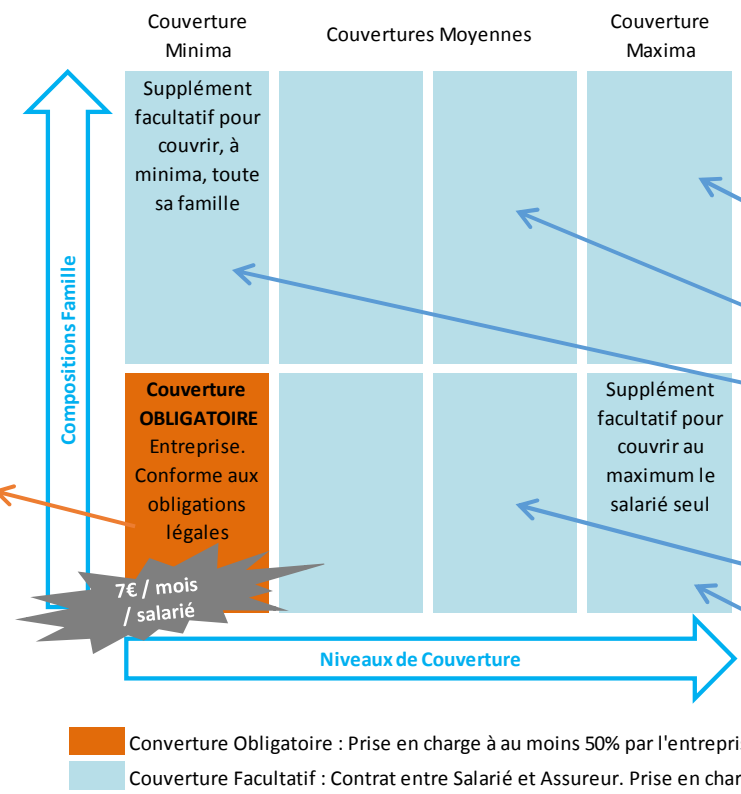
Couverture Minima

Couvertures Moyennes

Couverture Maxima

Composition Famille

Supplément facultatif pour couvrir, à minima, toute sa famille

**Couverture OBLIGATOIRE** Entreprise. Conforme aux obligations légales

Supplément facultatif pour couvrir au maximum le salarié seul

7€ / mois / salarié

Niveaux de Couverture

Converture Obligatoire : Prise en charge à au moins 50% par l'entrepri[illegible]

Couverture Facultatif : Contrat entre Salarié et Assureur. Prise en char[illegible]